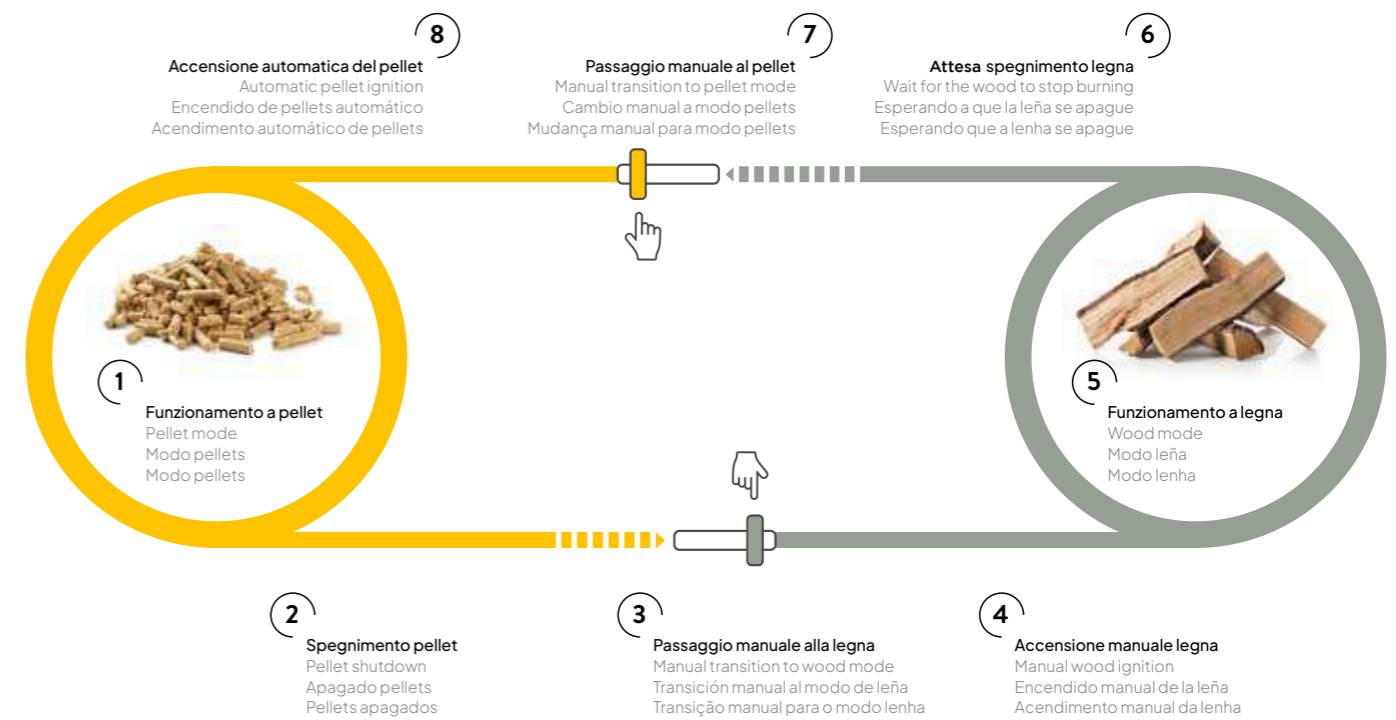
8
Accensione automatica del pellet
Automatic pellet ignition
Encendido de pellets automático
Acendimento automático de pellets

7
Passaggio manuale al pellet
Manual transition to pellet mode
Cambio manual a modo pellets
Mudança manual para modo pellets

6
Attesa spegnimento legna
Wait for the wood to stop burning
Esperando a que la leña se apague
Esperando que a lenha se apague

1
Funzionamento a pellet
Pellet mode
Modo pellets
Modo pellets

5
Funzionamento a legna
Wood mode
Modo leña
Modo lenha

2
Spegnimento pellet
Pellet shutdown
Apagado pellets
Pellets apagados

3
Passaggio manuale alla legna
Manual transition to wood mode
Transición manual al modo de leña
Transição manual para o modo lenha

4
Accensione manuale legna
Manual wood ignition
Encendido manual de la leña
Acendimento manual da lenha